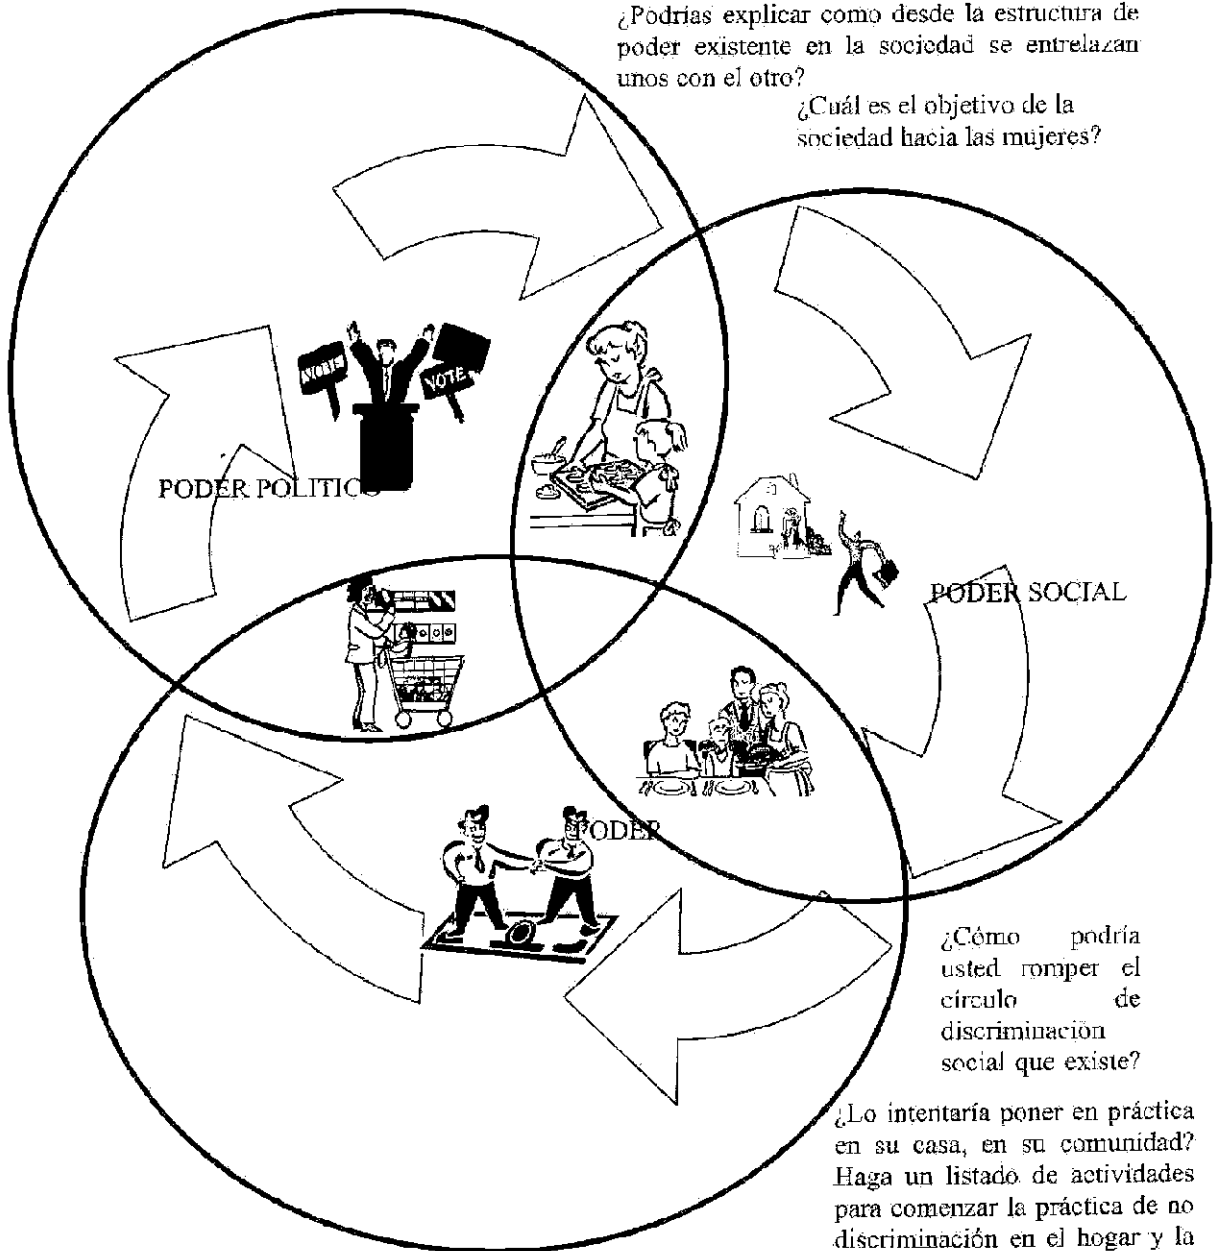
¿Podrias explicar como desde la estructura de poder existente en la sociedad se entrelazan unos con el otro?

¿Cuál es el objetivo de la sociedad hacia las mujeres?

VOTE

VOTE

PODER POLITICO

PODER SOCIAL

PODER

¿Cómo podría usted romper el círculo de discriminación social que existe?

¿Lo intentaría poner en práctica en su casa, en su comunidad? Haga un listado de actividades para comenzar la práctica de no discriminación en el hogar y la